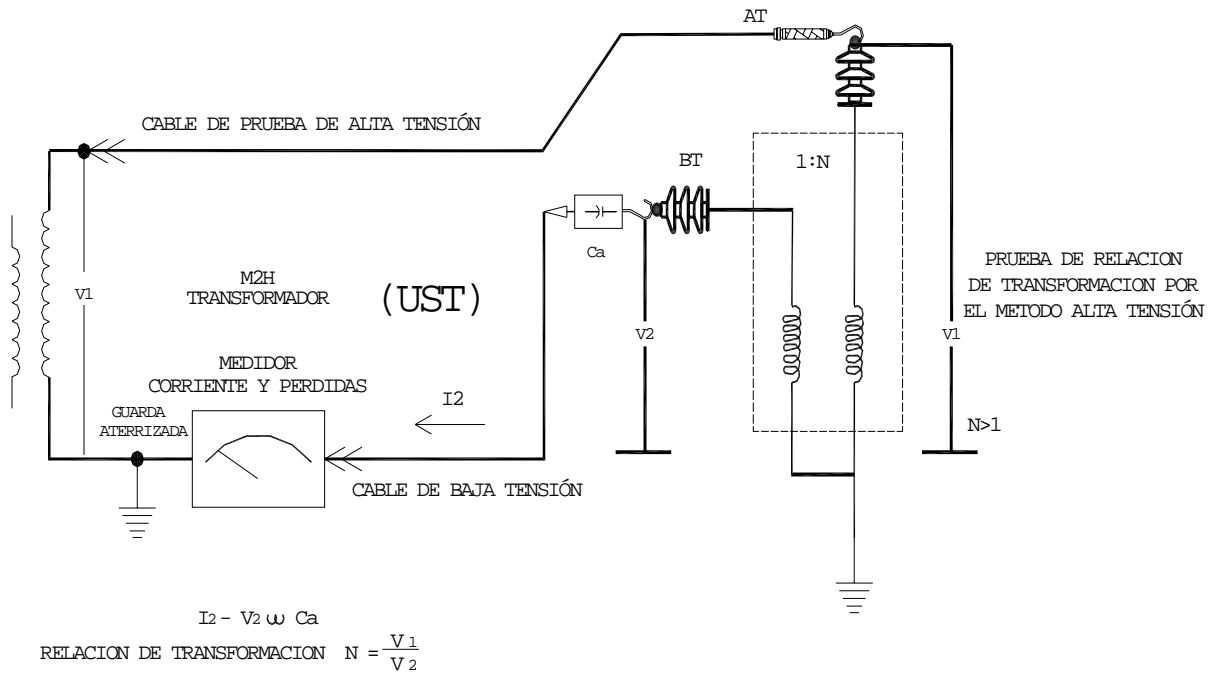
AT

CABLE DE PRUEBA DE ALTA TENSIÓN

BT

1:N

Ca

PRUEBA DE RELACION DE TRANSFORMACION POR EL METODO ALTA TENSIÓN

V1

M2H TRANSFORMADOR

(UST)

V2

V1

MEDIDOR CORRIENTE Y PERDIDAS

GUARDA ATERRIZADA

I2

N>1

CABLE DE BAJA TENSIÓN

$I_2 - V_2 \omega$ Ca

RELACION DE TRANSFORMACION $N = \frac{V_1}{V_2}$